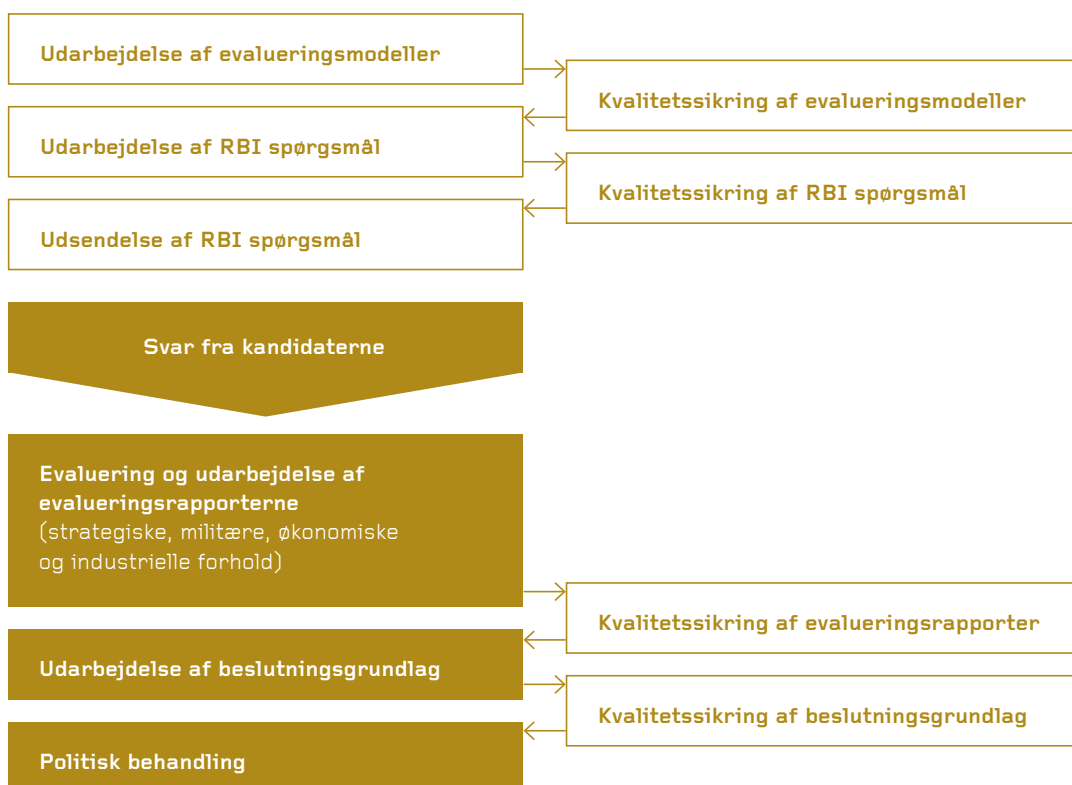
Udarbejdelse af evalueringsmodeller

Kvalitetssikring af evalueringsmodeller

Udarbejdelse af RBI spørgsmål

Kvalitetssikring af RBI spørgsmål

Udsendelse af RBI spørgsmål

Svar fra kandidaterne

Evaluering og udarbejdelse af evalueringsrapporterne
(strategiske, militære, økonomiske og industrielle forhold)

Kvalitetssikring af evalueringsrapporter

Udarbejdelse af beslutningsgrundlag

Kvalitetssikring af beslutningsgrundlag

Politisk behandling